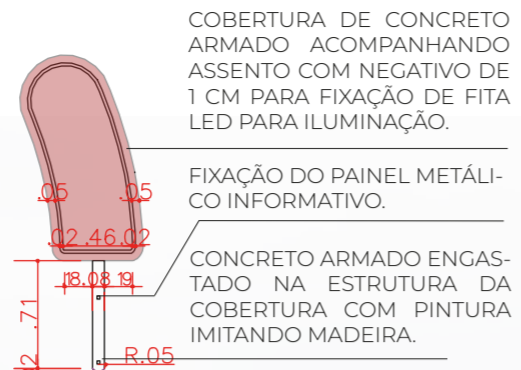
COBERTURA DE CONCRETO ARMADO ACOMPANHANDO ASSENTO COM NEGATIVO DE 1 CM PARA FIXAÇÃO DE FITA LED PARA ILUMINAÇÃO.

.05

.05

.02

.46

.02

.18

.08

.19

.71

.2

R.05

FIXAÇÃO DO PAINEL METÁLICO INFORMATIVO.

CONCRETO ARMADO ENGASTADO NA ESTRUTURA DA COBERTURA COM PINTURA IMITANDO MADEIRA.